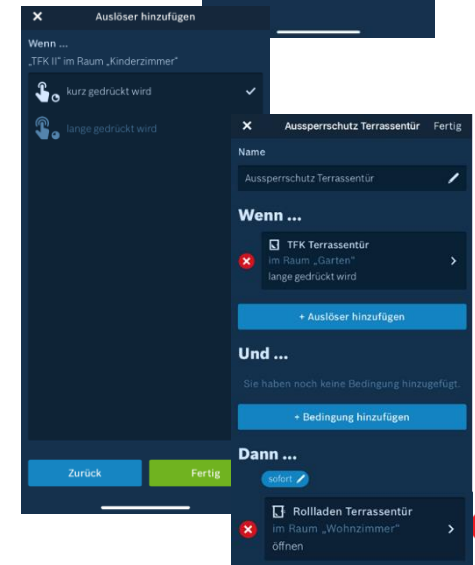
× Auslöser hinzufügen

Wenn ...

„TFK II" im Raum „Kinderzimmer"

kurz gedrückt wird ✓

lange gedrückt wird

Zurück

Fertig

× Aussperrschutz Terrassentür Fertig

Name

Aussperrschutz Terrassentür

Wenn ...

TFK Terrassentür
im Raum „Garten"
lange gedrückt wird

+ Auslöser hinzufügen

Und ...

Sie haben noch keine Bedingung hinzugefügt.

+ Bedingung hinzufügen

Dann ...

sofort

Rollladen Terrassentür
im Raum „Wohnzimmer"
öffnen